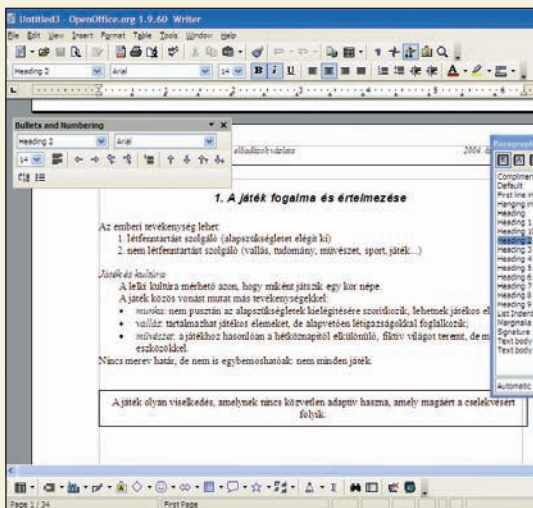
Untitled3 - OpenOffice.org 1.9.60 Writer

File Edit View Insert Format Table Tools Window Help

Heading 2 Arial 14 B I U

Bullets and Numbering

Heading 2 Arial 14

előadásvázlat 2006

1. A játék fogalma és értelmezése

Az emberi tevékenység lehet:

1. létfenntartást szolgáló (alapszükségletet elégít ki)
2. nem létfenntartást szolgáló (vallás, tudomány, művészet, sport, játék...)

Játék és kultúra

A lelki kultúra mérhető azon, hogy miként játszik egy kor népe.

A játék közös vonást mutat más tevékenységekkel:

- munka: nem pusztán az alapszükségletek kielégítésére szorítkozik, lehetnek játékos el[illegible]
- vallás: tartalmazhat játékos elemeket, de alapvetően létigazságokkal foglalkozik;
- művészet: a játékhoz hasonlóan a hétköznapitól elkülönülő, fiktív világot teremt, de m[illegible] eszközökkel.

Nincs merev határ, de nem is egybemoshatóak: nem minden játék.

A játék olyan viselkedés, amelynek nincs közvetlen adaptív haszna, amely magáért a cselekvésért folyik.

Paragraph

Complimen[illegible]
Default
First line in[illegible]
Hanging in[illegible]
Heading
Heading 1
Heading 10
Heading 2
Heading 3
Heading 4
Heading 5
Heading 6
Heading 7
Heading 8
Heading 9
List Indent
Marginalia
Signature
Text body
Text body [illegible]

Automatic

Page 1 / 34 First Page